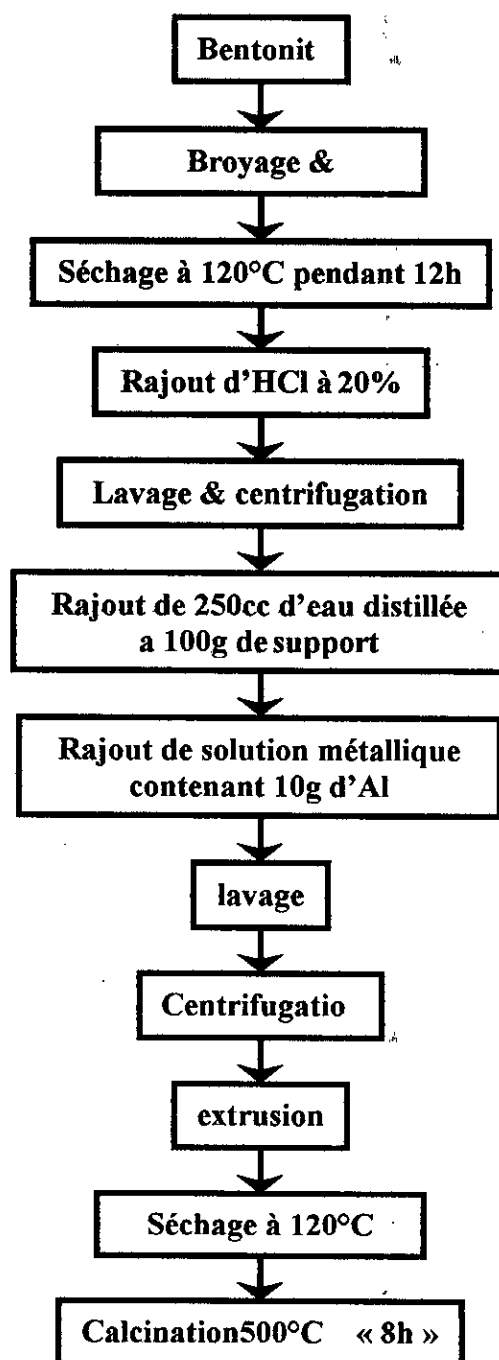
Bentonit

Broyage &

Séchage à 120°C pendant 12h

Rajout d'HCl à 20%

Lavage & centrifugation

Rajout de 250cc d'eau distillée a 100g de support

Rajout de solution métallique contenant 10g d'Al

lavage

Centrifugatio

extrusion

Séchage à 120°C

Calcination500°C « 8h »